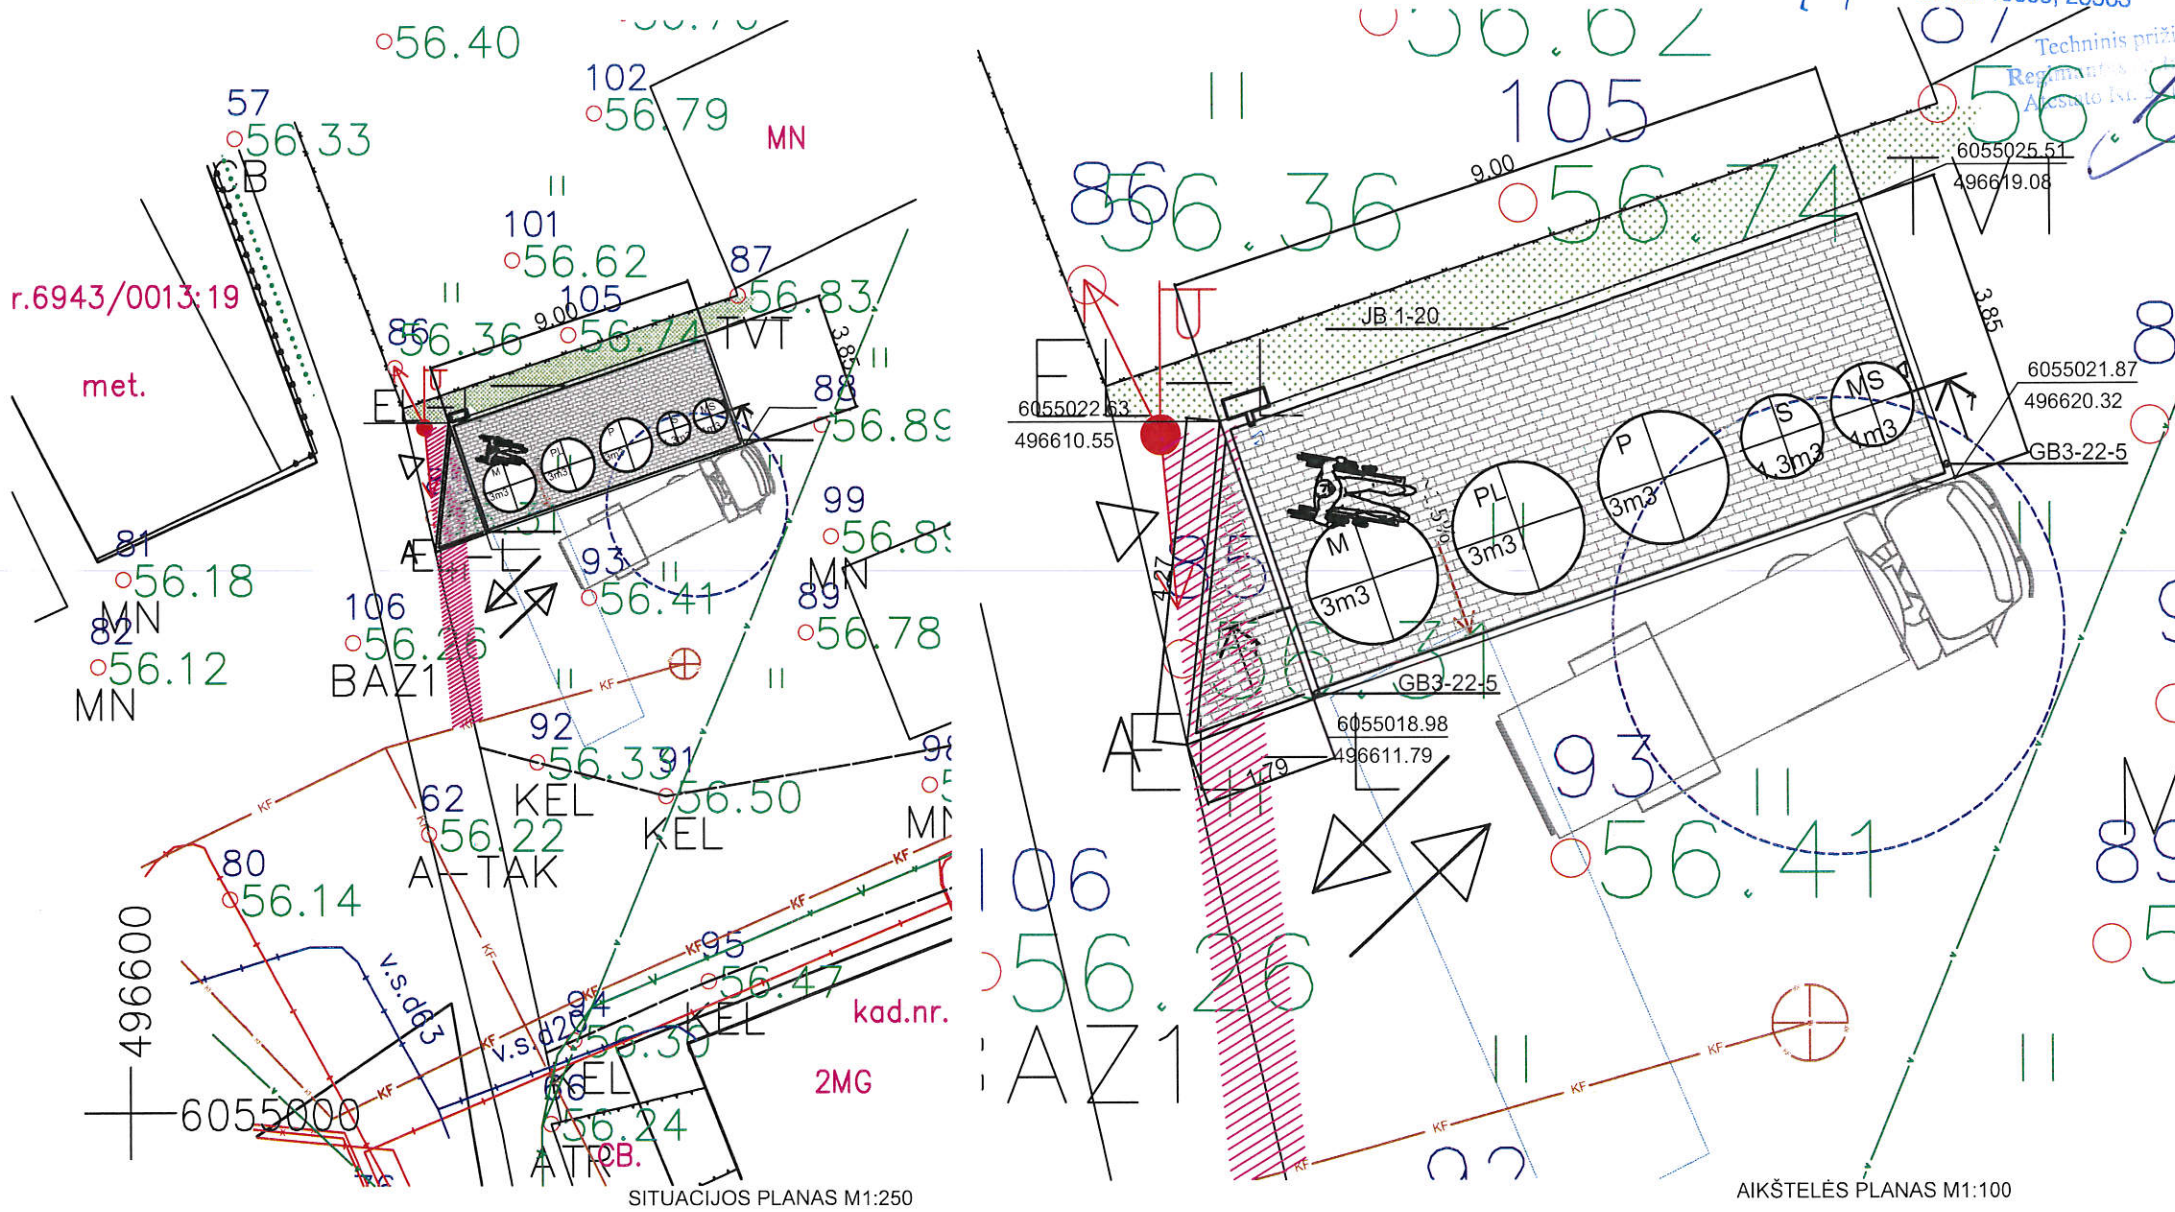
56.40
102
56.79
MN
57
56.33
CB
101
56.62
87
56.83
r.6943/0013:19
86
56.36
9.00
105
56.74
TVT
3.85
met.
88
56.89
EL
99
56.89
AEL
93
56.41
81
56.18
MN
82
56.12
MN
106
56.26
BAZ1
89
56.78
MN
92
56.33
91
56.50
62
56.22
KEL
KEL
A-TAK
80
56.14
v.s.d63
v.s.d25
95
56.47
94
56.30
KEL
KEL
kad.nr.
2MG
56.24
ATP
CB.
496600
6055000
KF
KF
KF
KF
KF
SITUACIJOS PLANAS M1:250

56.62
105
9.00
56.74
86
56.36
TVT
6055025.51
496619.08
3.85
JB 1-20
EL
6055022.63
496610.55
6055021.87
496620.32
GB3-22-5
M
3m3
PL
3m3
P
3m3
S
1.3m3
MS
1m3
GB3-22-5
6055018.98
496611.79
AEL
93
56.41
106
56.26
BAZ1
KF
KF
KF
KF
Techninis prižiū
Reglamentas
AIKŠTELĖS PLANAS M1:100